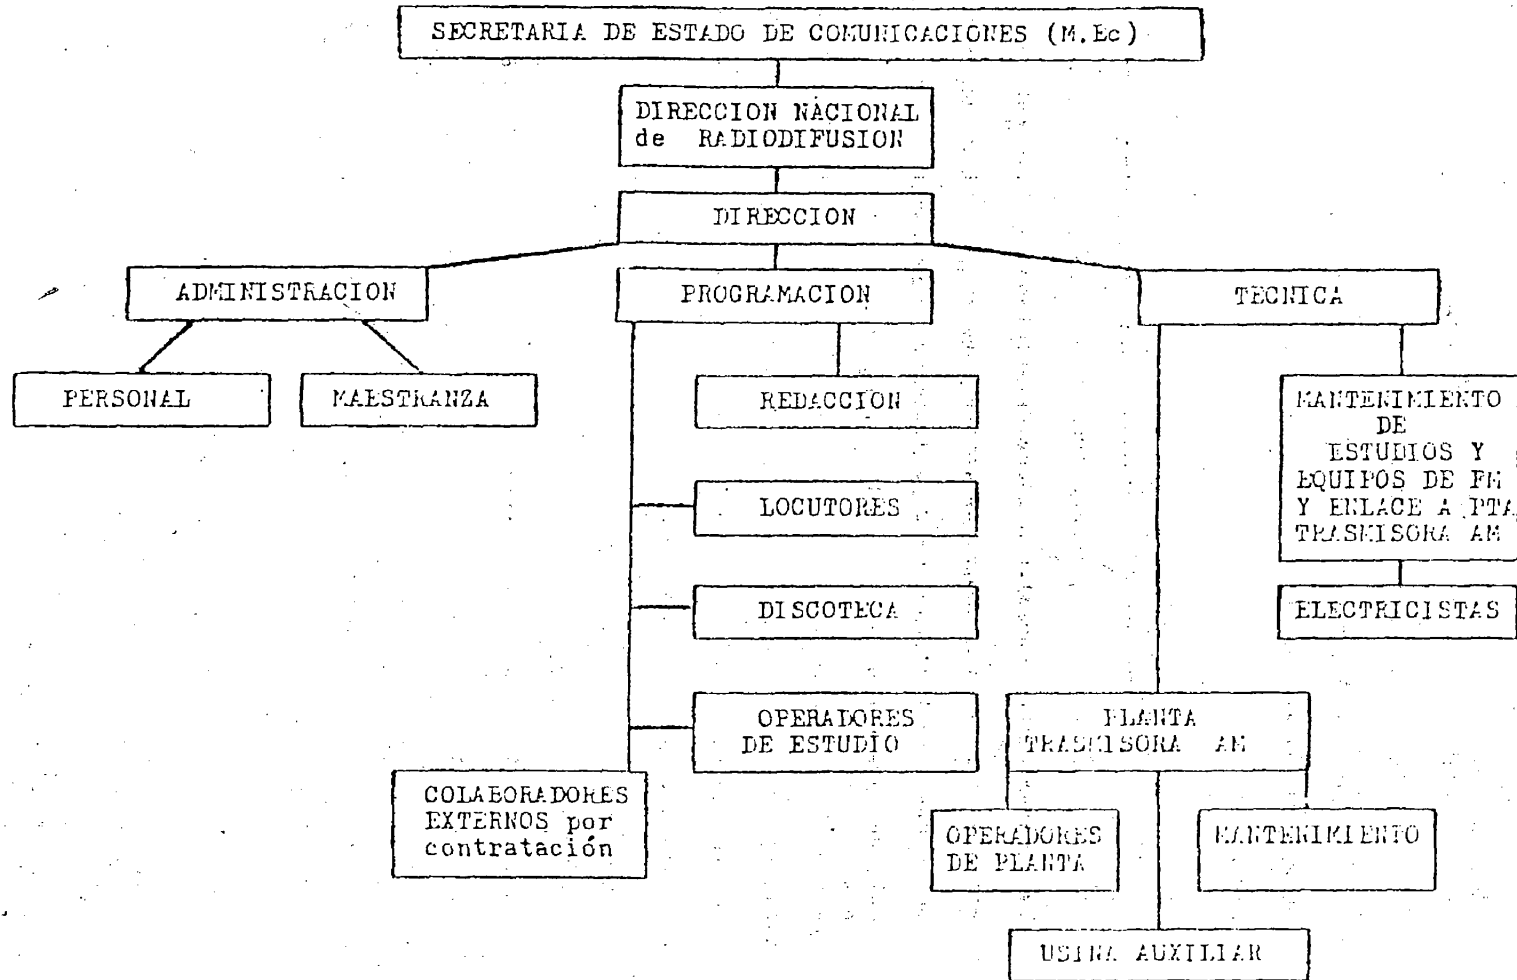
SECRETARIA DE ESTADO DE COMUNICACIONES (M.Ec)

DIRECCION NACIONAL de RADIODIFUSION

DIRECCION

ADMINISTRACION

PROGRAMACION

TECNICA

PERSONAL

MAESTRANZA

REDACCION

MANTENIMIENTO DE ESTUDIOS Y EQUIPOS DE FM Y ENLACE A PTA TRASMISORA AM

LOCUTORES

DISCOTECA

ELECTRICISTAS

OPERADORES DE ESTUDIO

PLANTA TRASMISORA AM

COLABORADORES EXTERNOS por contratación

OPERADORES DE PLANTA

MANTENIMIENTO

USINA AUXILIAR